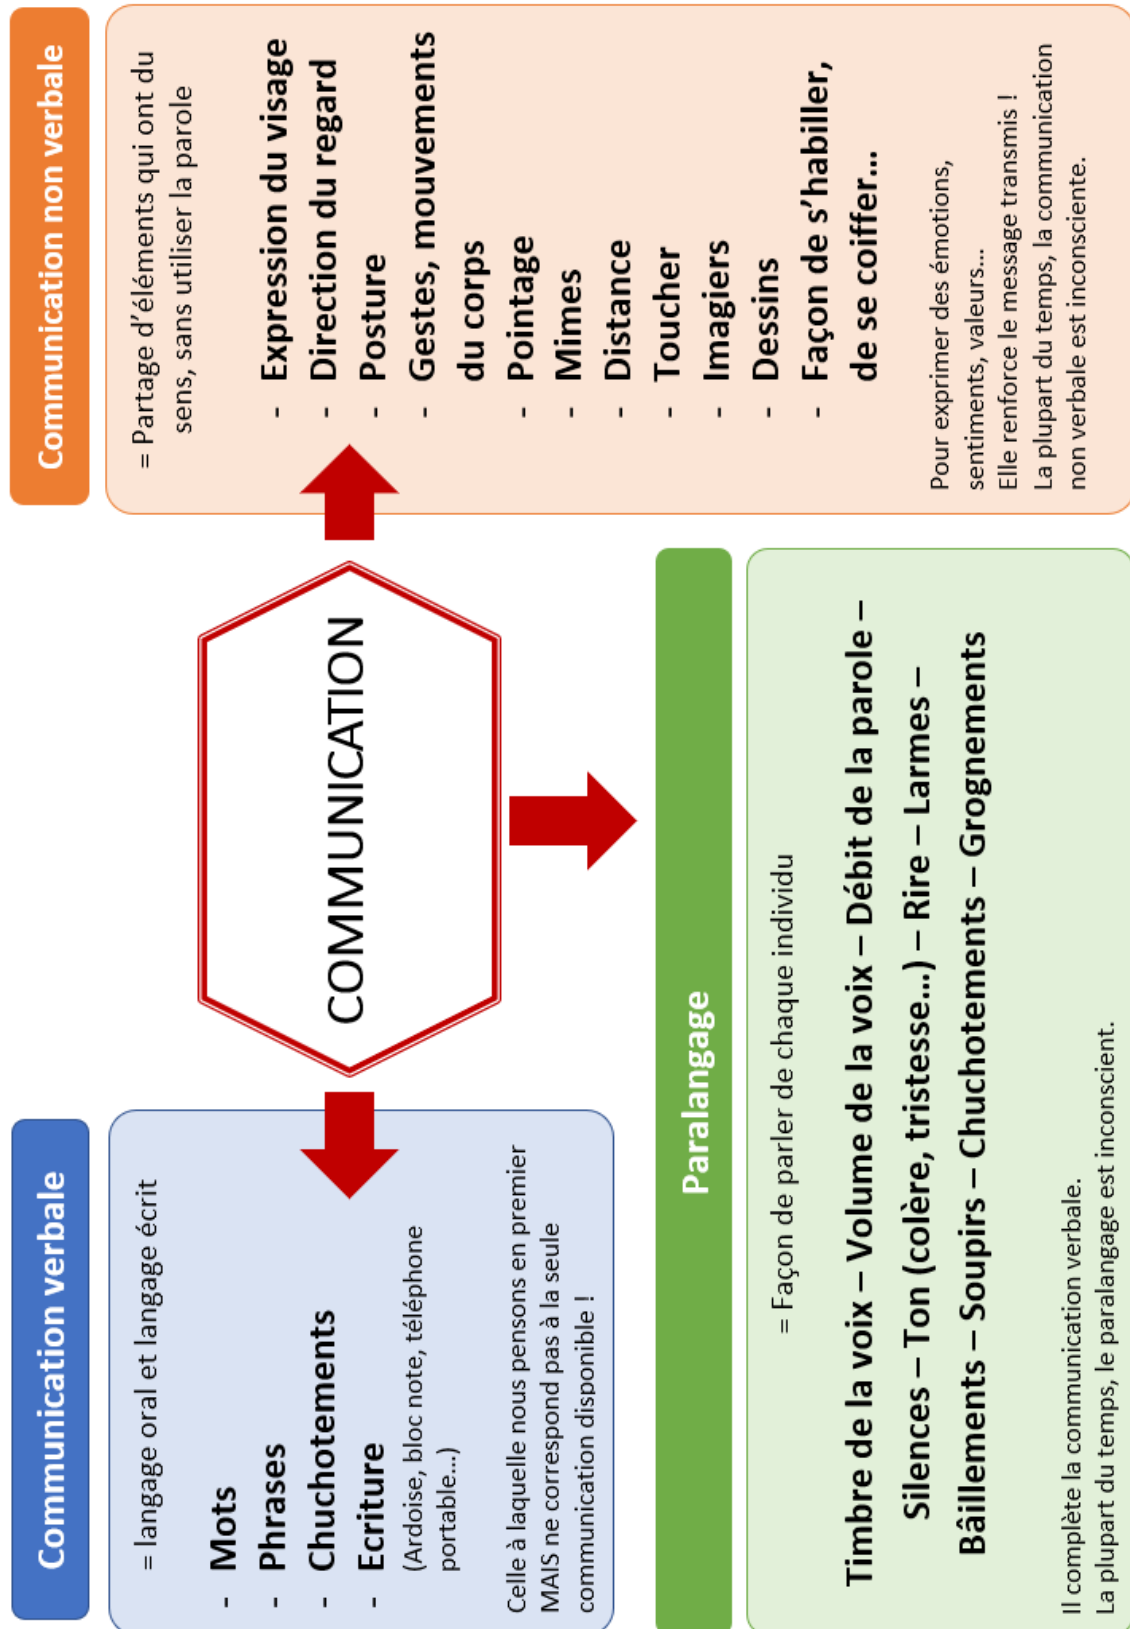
Communication verbale

= langage oral et langage écrit

- Mots
- Phrases
- Chuchotements
- Ecriture (Ardoise, bloc note, téléphone portable…)

Celle à laquelle nous pensons en premier MAIS ne correspond pas à la seule communication disponible !

COMMUNICATION

Communication non verbale

= Partage d'éléments qui ont du sens, sans utiliser la parole

- Expression du visage
- Direction du regard
- Posture
- Gestes, mouvements du corps
- Pointage
- Mimes
- Distance
- Toucher
- Imagiers
- Dessins
- Façon de s'habiller, de se coiffer…

Pour exprimer des émotions, sentiments, valeurs…
Elle renforce le message transmis !
La plupart du temps, la communication non verbale est inconsciente.

Paralangage

= Façon de parler de chaque individu

Timbre de la voix – Volume de la voix – Débit de la parole – Silences – Ton (colère, tristesse…) – Rire – Larmes – Bâillements – Soupirs – Chuchotements – Grognements

Il complète la communication verbale.
La plupart du temps, le paralangage est inconscient.